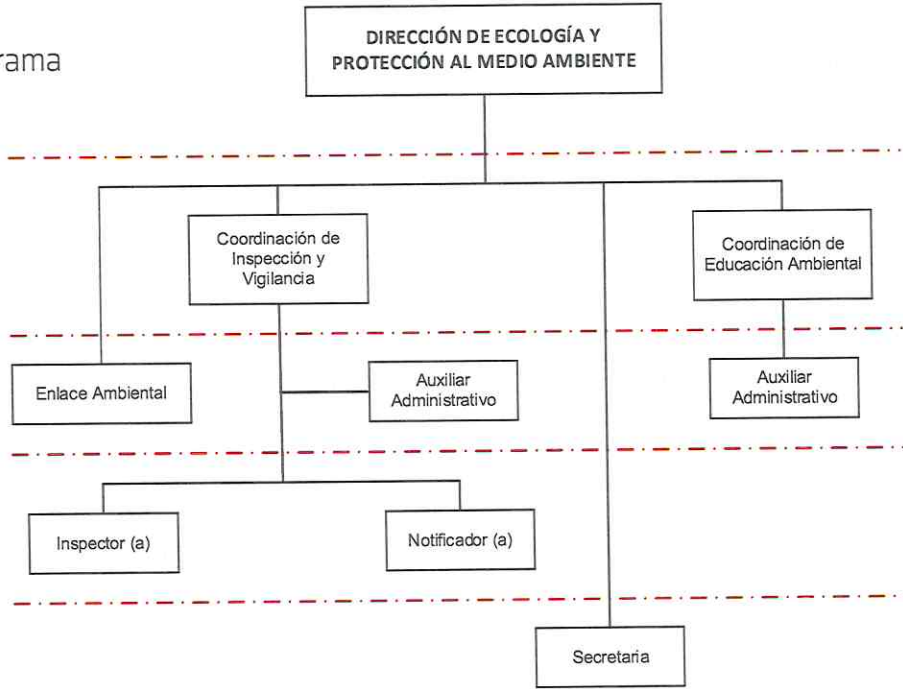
rama

DIRECCIÓN DE ECOLOGÍA Y PROTECCIÓN AL MEDIO AMBIENTE

Coordinación de Inspección y Vigilancia

Coordinación de Educación Ambiental

Enlace Ambiental

Auxiliar Administrativo

Auxiliar Administrativo

Inspector (a)

Notificador (a)

Secretaria